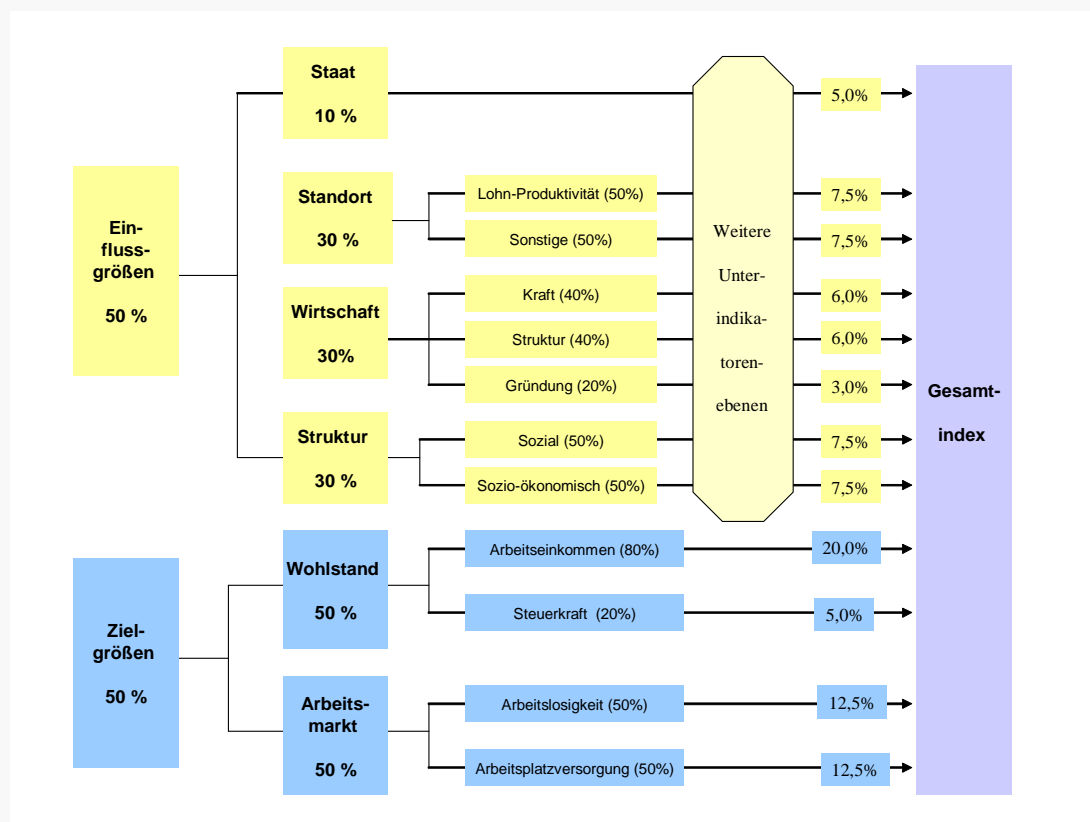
Einflussgrößen

50 %

Staat

10 %

Standort

30 %

Wirtschaft

30%

Struktur

30 %

Lohn-Produktivität (50%)

Sonstige (50%)

Kraft (40%)

Struktur (40%)

Gründung (20%)

Sozial (50%)

Sozio-ökonomisch (50%)

Weitere Unterindikatorenebenen

5,0%

7,5%

7,5%

6,0%

6,0%

3,0%

7,5%

7,5%

Zielgrößen

50 %

Wohlstand

50 %

Arbeitsmarkt

50 %

Arbeitseinkommen (80%)

Steuerkraft (20%)

Arbeitslosigkeit (50%)

Arbeitsplatzversorgung (50%)

20,0%

5,0%

12,5%

12,5%

Gesamtindex